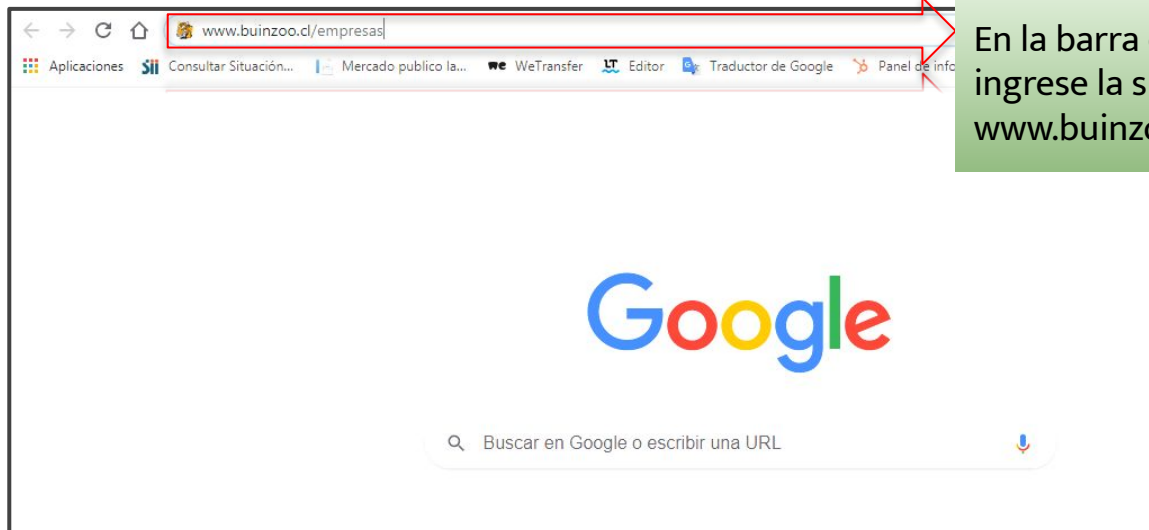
www.buinzoo.cl/empresas

Aplicaciones Consultar Situación... Mercado publico la... WeTransfer Editor Traductor de Google Panel de info

En la barra
ingrese la s
www.buinz

Google

Buscar en Google o escribir una URL